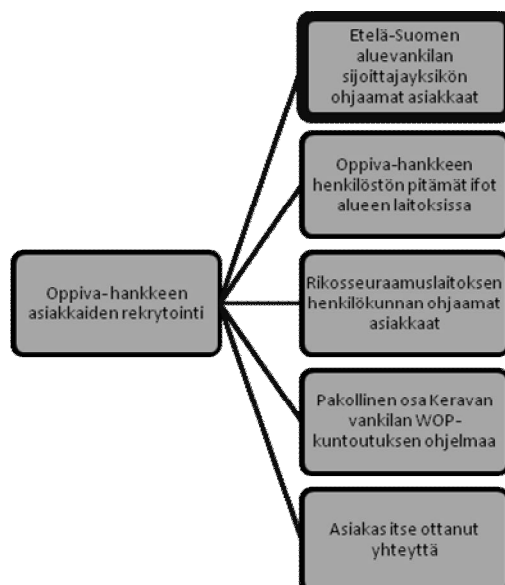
Oppiva-hankkeen asiakkaiden rekrytointi

Etelä-Suomen aluevankilan sijoittajayksikön ohjaamat asiakkaat

Oppiva-hankkeen henkilöstön pitämät ifot alueen laitoksissa

Rikosseuraamuslaitoksen henkilökunnan ohjaamat asiakkaat

Pakollinen osa Keravan vankilan WOP-kuntoutuksen ohjelmaa

Asiakas itse ottanut yhteyttä